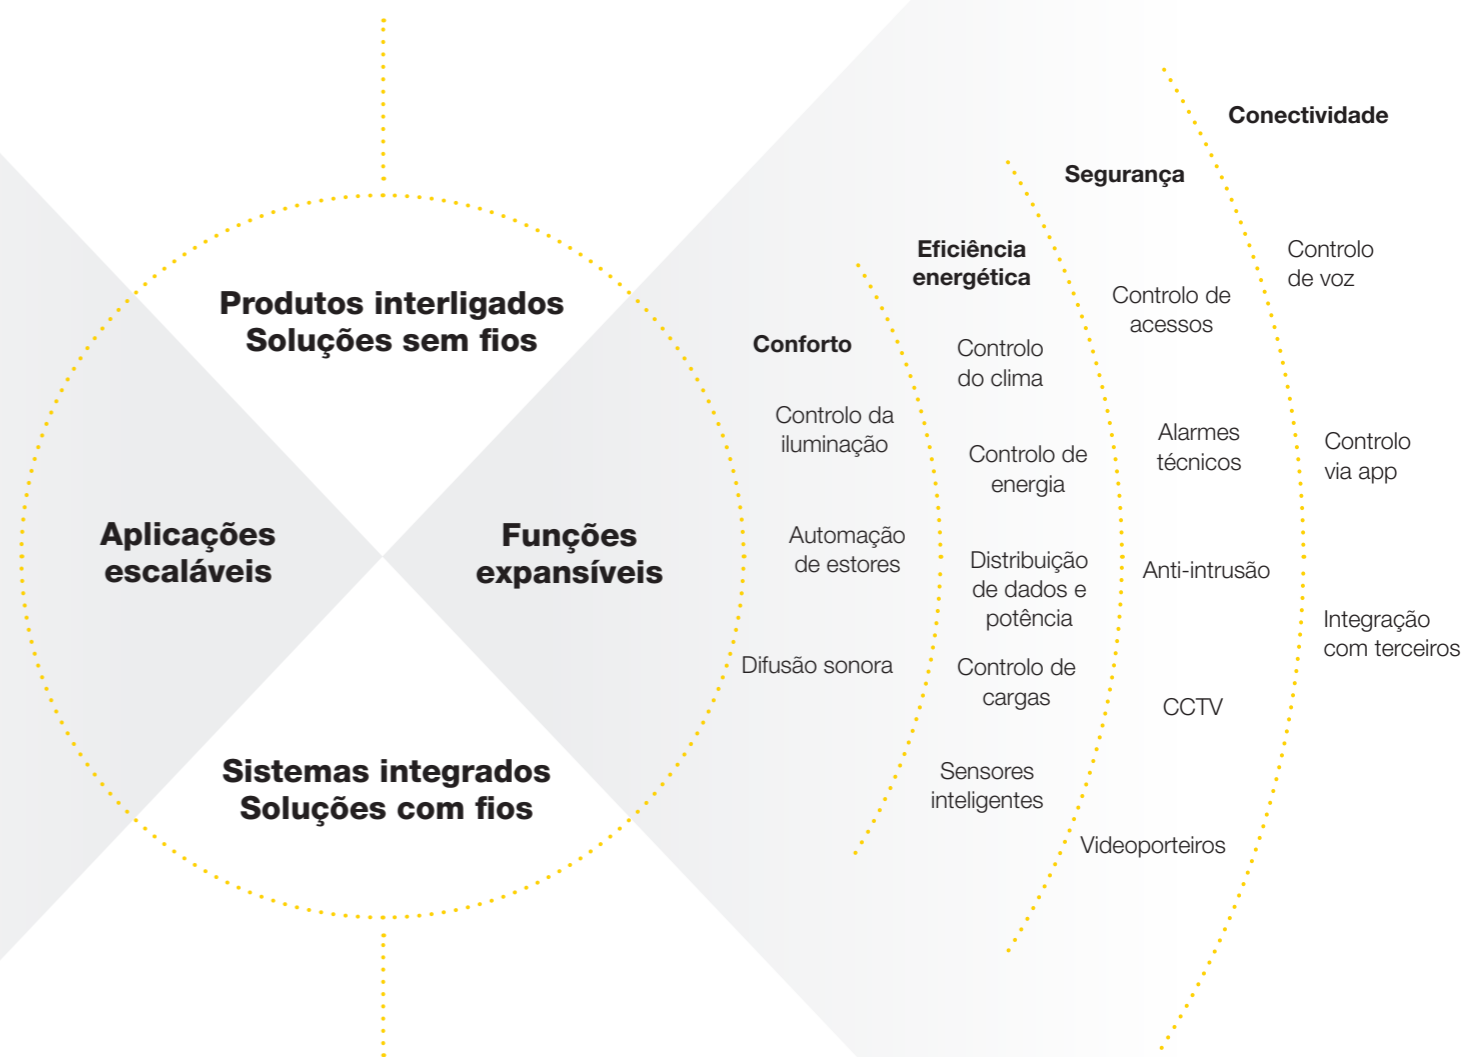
Produtos interligados
Soluções sem fios

Aplicações escaláveis

Funções expansíveis

Sistemas integrados
Soluções com fios

Conforto

Controlo da iluminação

Automação de estores

Difusão sonora

Eficiência energética

Controlo do clima

Controlo de energia

Distribuição de dados e potência

Controlo de cargas

Sensores inteligentes

Segurança

Controlo de acessos

Alarmes técnicos

Anti-intrusão

CCTV

Videoporteiros

Conectividade

Controlo de voz

Controlo via app

Integração com terceiros